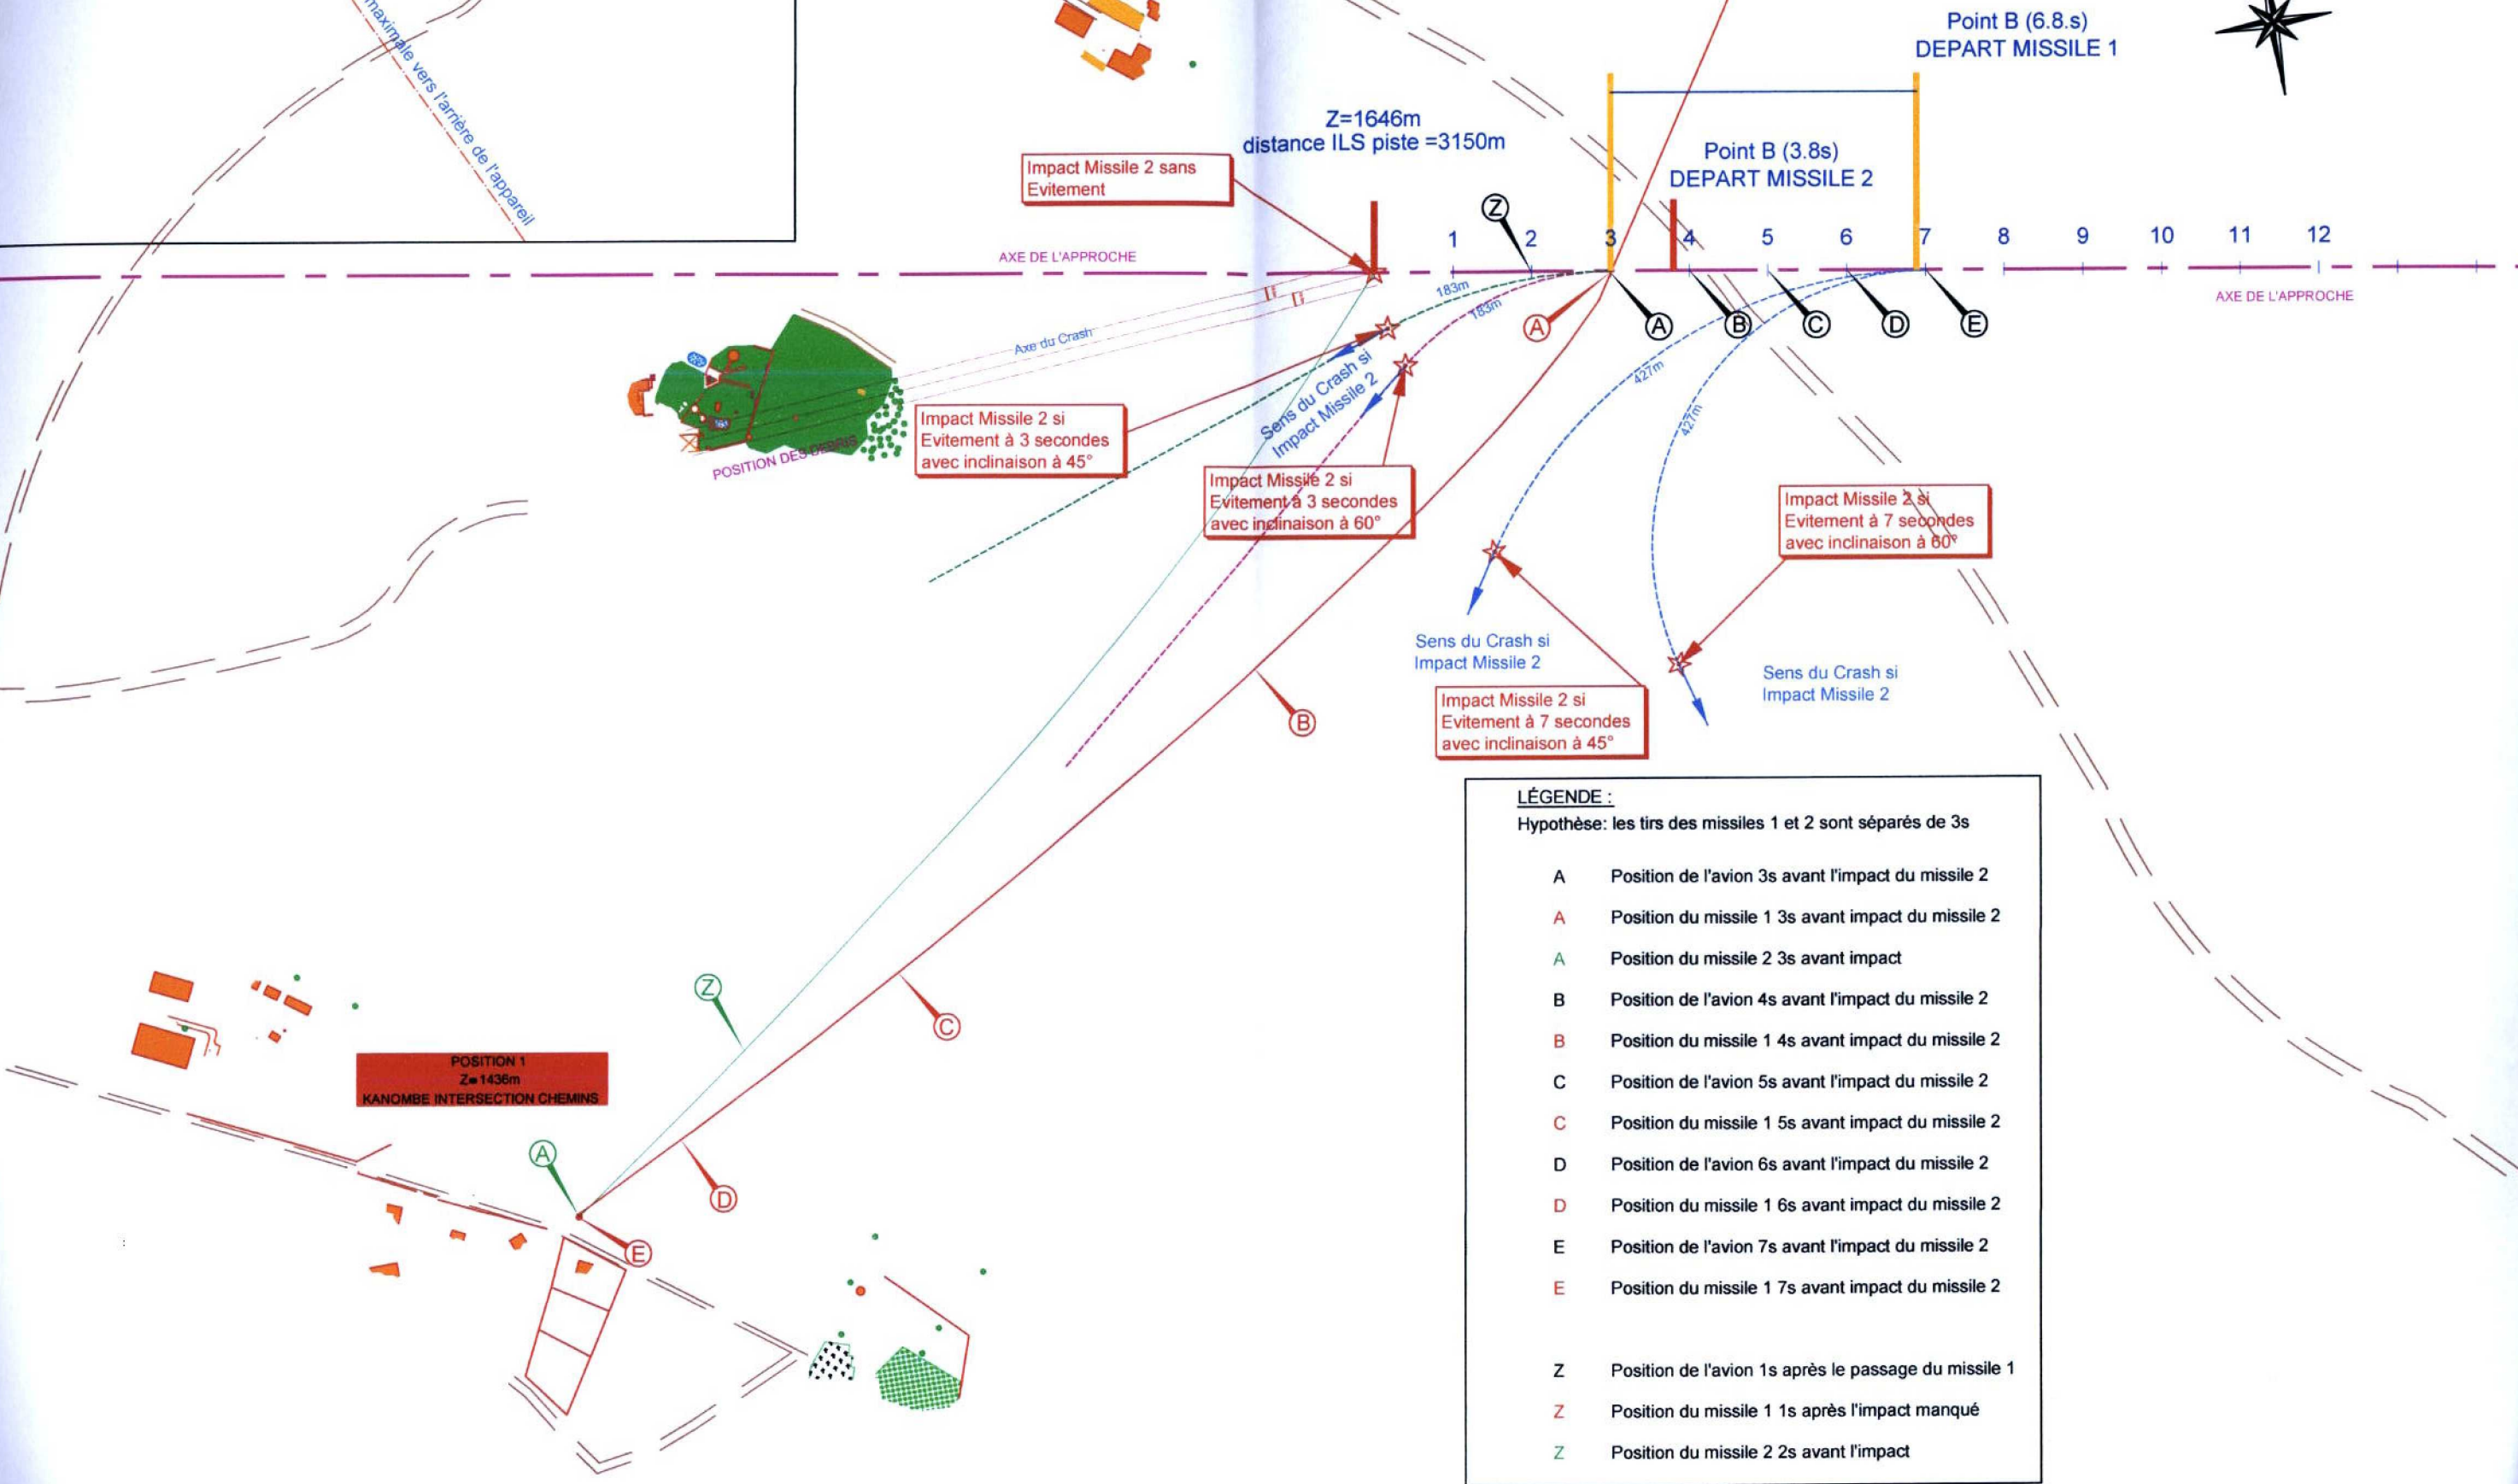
maximale vers l'arrière de l'appareil

Point B (6.8.s)
DEPART MISSILE 1

Z=1646m
distance ILS piste =3150m

Point B (3.8s)
DEPART MISSILE 2

Impact Missile 2 sans Evitement

Z

1 2 3 4 5 6 7 8 9 10 11 12

AXE DE L'APPROCHE

AXE DE L'APPROCHE

183m

183m

A

A B C D E

427m

427m

Axe du Crash

Sens du Crash si Impact Missile 2

Impact Missile 2 si Evitement à 3 secondes avec inclinaison à 45°

POSITION DES DEBRIS

Impact Missile 2 si Evitement à 3 secondes avec inclinaison à 60°

Impact Missile 2 si Evitement à 7 secondes avec inclinaison à 60°

Sens du Crash si Impact Missile 2

Sens du Crash si Impact Missile 2

Impact Missile 2 si Evitement à 7 secondes avec inclinaison à 45°

B

LÉGENDE :
Hypothèse: les tirs des missiles 1 et 2 sont séparés de 3s

| | |
|---|---|
| A | Position de l'avion 3s avant l'impact du missile 2 |
| A | Position du missile 1 3s avant impact du missile 2 |
| A | Position du missile 2 3s avant impact |
| B | Position de l'avion 4s avant l'impact du missile 2 |
| B | Position du missile 1 4s avant impact du missile 2 |
| C | Position de l'avion 5s avant l'impact du missile 2 |
| C | Position du missile 1 5s avant impact du missile 2 |
| D | Position de l'avion 6s avant l'impact du missile 2 |
| D | Position du missile 1 6s avant impact du missile 2 |
| E | Position de l'avion 7s avant l'impact du missile 2 |
| E | Position du missile 1 7s avant impact du missile 2 |
| Z | Position de l'avion 1s après le passage du missile 1 |
| Z | Position du missile 1 1s après l'impact manqué |
| Z | Position du missile 2 2s avant l'impact |

Z

C

POSITION 1
Z=1436m
KANOMBE INTERSECTION CHEMINS

A

D

E